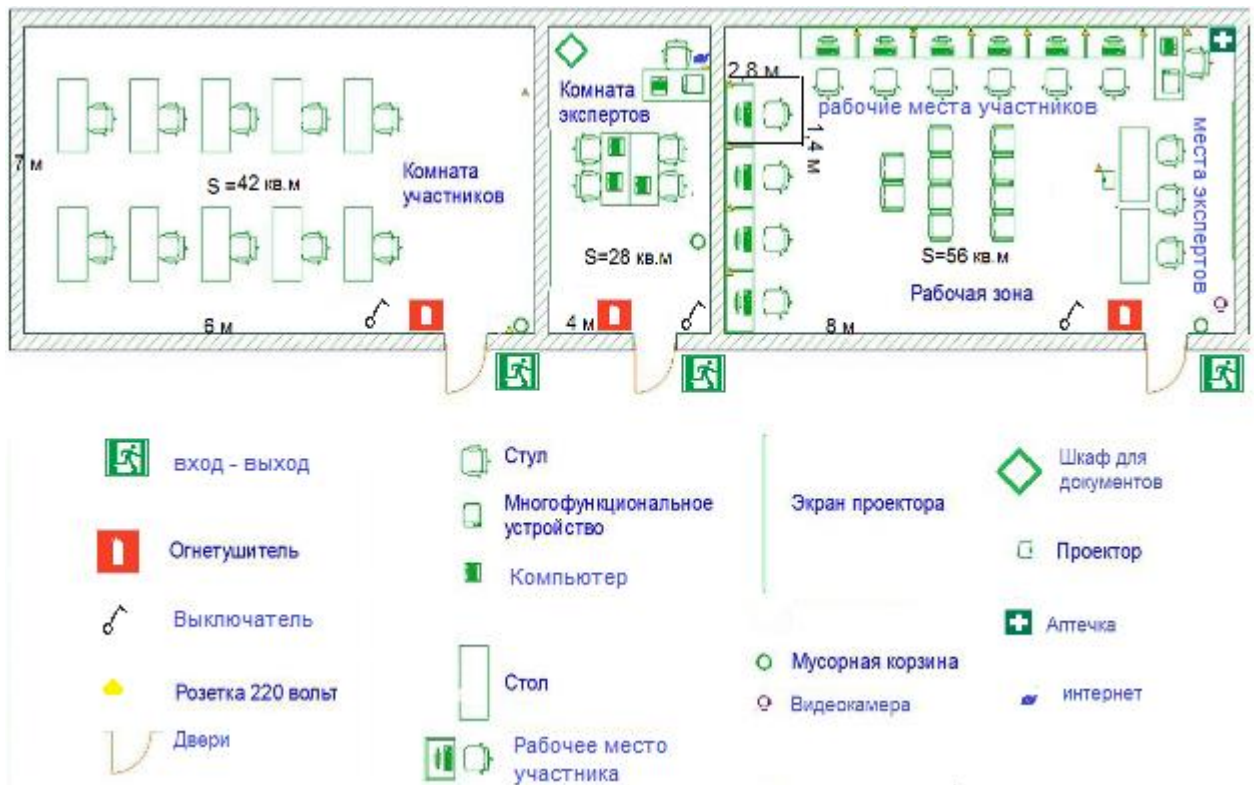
7 м

S =42 кв.м

Комната участников

6 м

Комната экспертов

S=28 кв.м

4 м

2,8 м

1,4 м

рабочие места участников

места экспертов

S=56 кв.м

Рабочая зона

8 м

вход - выход

Огнетушитель

Выключатель

Розетка 220 вольт

Двери

Стул

Многофункциональное устройство

Компьютер

Стол

Рабочее место участника

Экран проектора

Мусорная корзина

Видеокамера

Шкаф для документов

Проектор

Аптечка

интернет